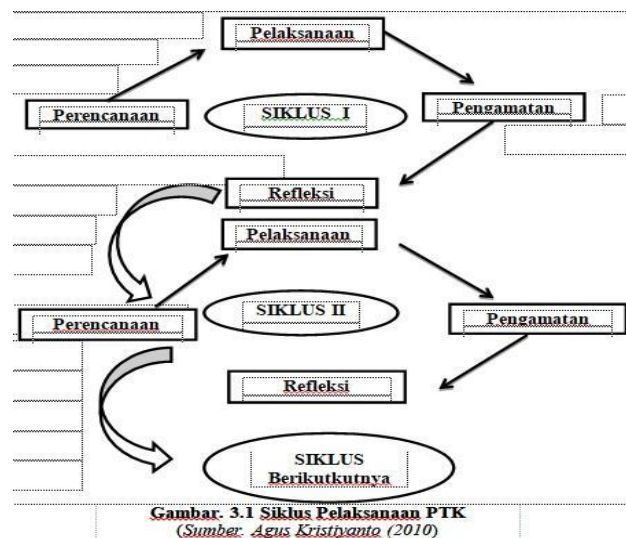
Pelaksanaan

Perencanaan

SIKLUS I

Pengamatan

Refleksi

Pelaksanaan

Perencanaan

SIKLUS II

Pengamatan

Refleksi

SIKLUS Berikutkutnya

Gambar. 3.1 Siklus Pelaksanaan PTK
(Sumber. Agus Kristiyanto (2010)